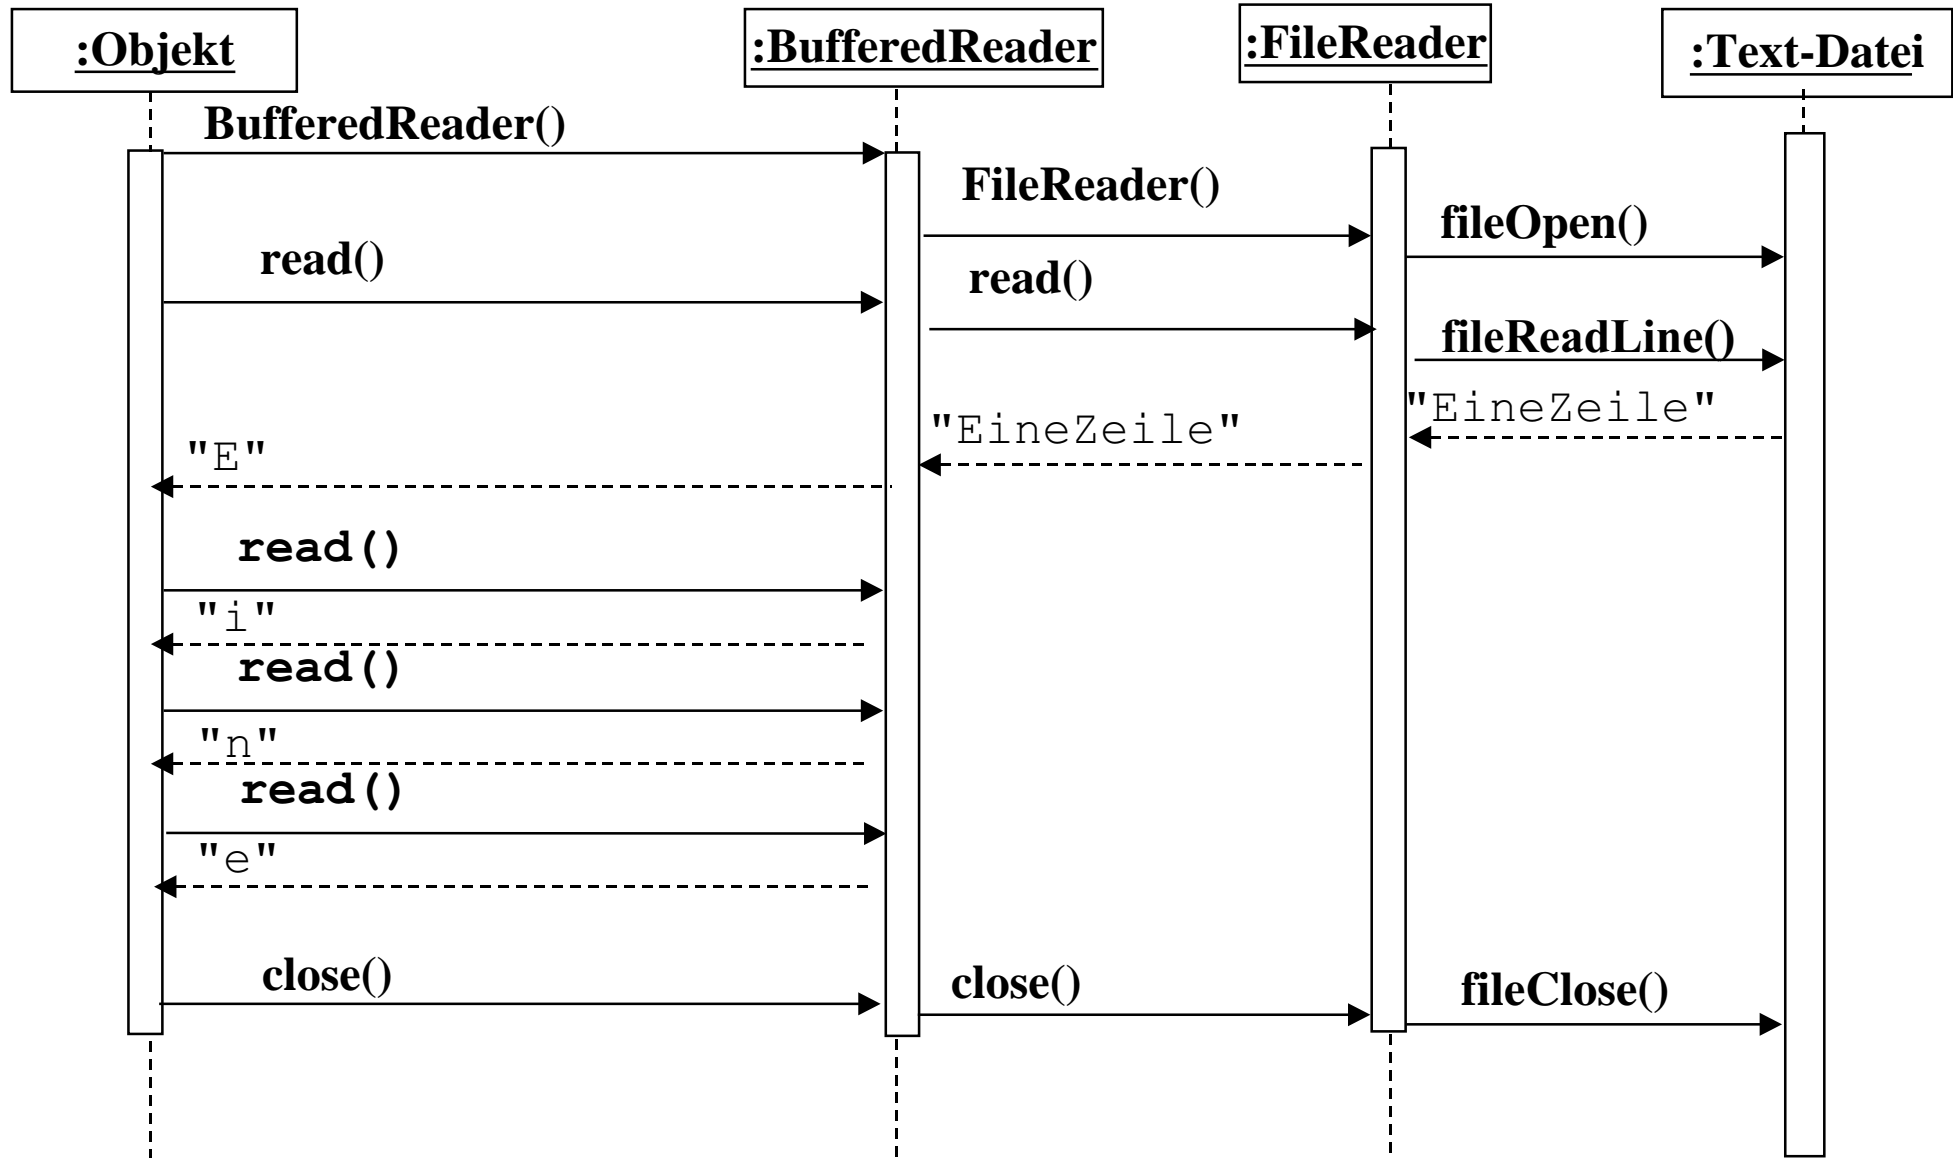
:Objekt

:BufferedReader

:FileReader

:Text-Datei

BufferedReader()

FileReader()

fileOpen()

read()

read()

fileReadLine()

"EineZeile"

"EineZeile"

"E"

read()

"i"

read()

"n"

read()

"e"

close()

close()

fileClose()